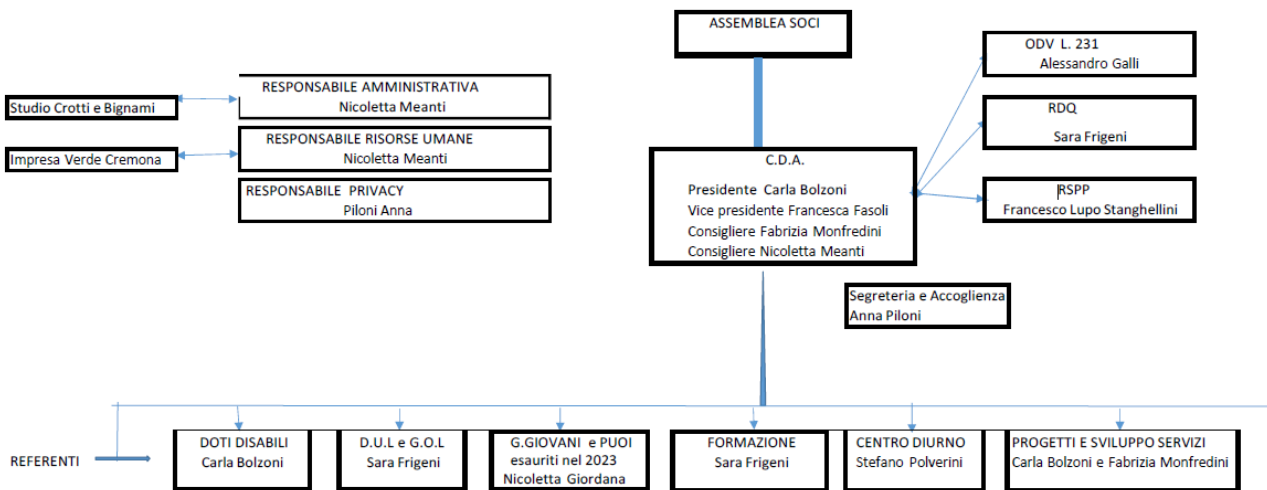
ASSEMBLEA SOCI

RESPONSABILE AMMINISTRATIVA
Nicoletta Meanti

Studio Crotti e Bignami

RESPONSABILE RISORSE UMANE
Nicoletta Meanti

Impresa Verde Cremona

RESPONSABILE PRIVACY
Piloni Anna

ODV L. 231
Alessandro Galli

RDQ
Sara Frigeni

C.D.A.
Presidente Carla Bolzoni
Vice presidente Francesca Fasoli
Consigliere Fabrizia Monfredini
Consigliere Nicoletta Meanti

RSPP
Francesco Lupo Stanghellini

Segreteria e Accoglienza
Anna Piloni

REFERENTI

DOTI DISABILI
Carla Bolzoni

D.U.L e G.O.L
Sara Frigeni

G.GIOVANI e PUOI
esauriti nel 2023
Nicoletta Giordana

FORMAZIONE
Sara Frigeni

CENTRO DIURNO
Stefano Polverini

PROGETTI E SVILUPPO SERVIZI
Carla Bolzoni e Fabrizia Monfredini